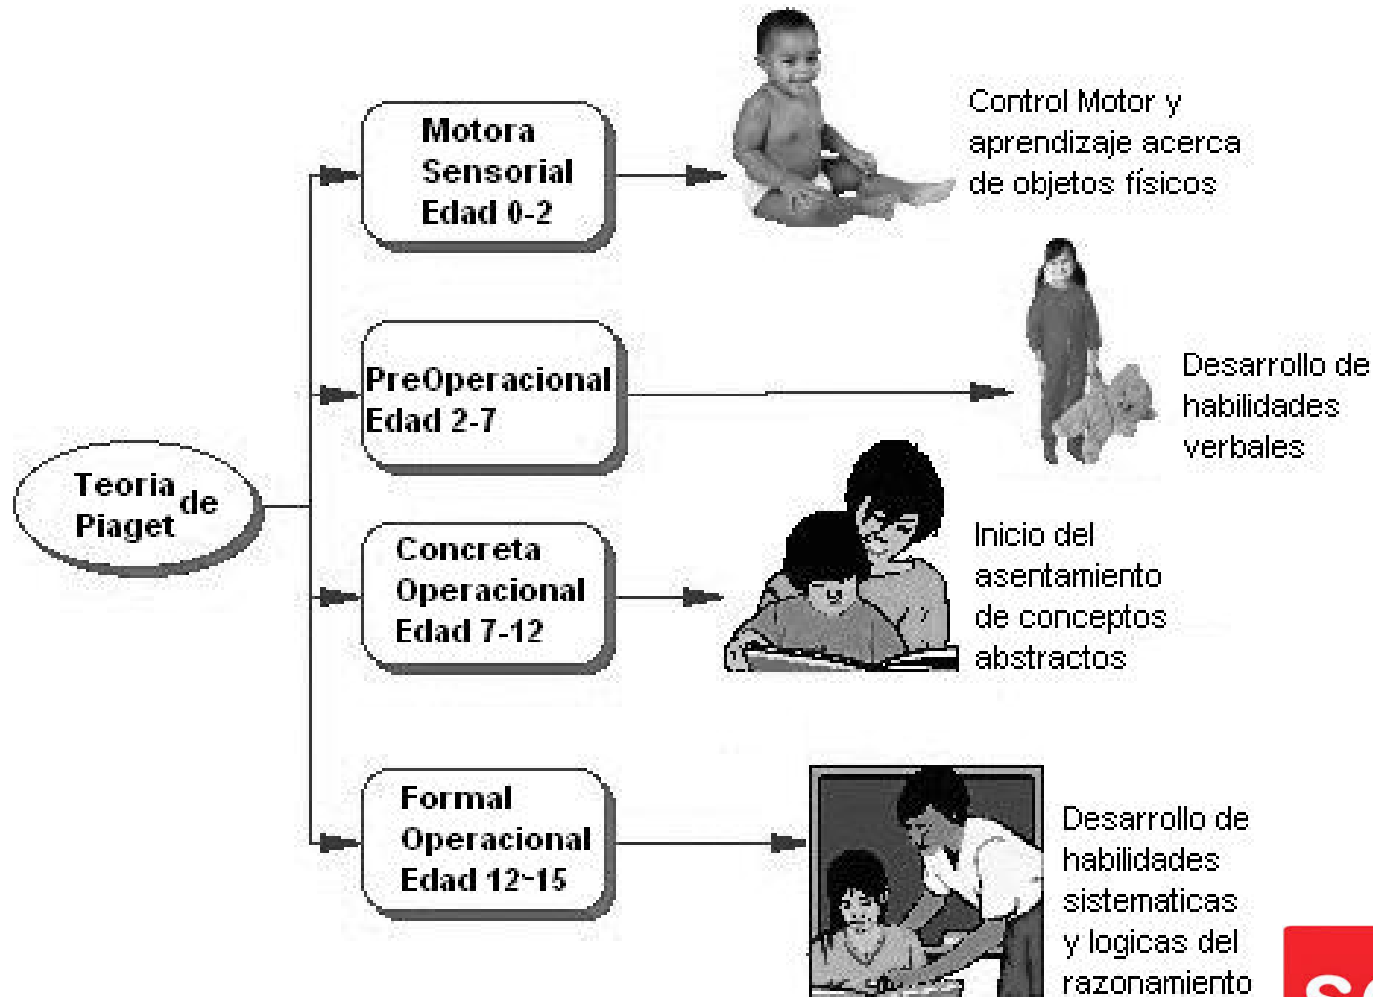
Teoria de Piaget

Motora Sensorial Edad 0-2

Control Motor y aprendizaje acerca de objetos físicos

PreOperacional Edad 2-7

Desarrollo de habilidades verbales

Concreta Operacional Edad 7-12

Inicio del asentamiento de conceptos abstractos

Formal Operacional Edad 12-15

Desarrollo de habilidades sistematicas y logicas del razonamiento